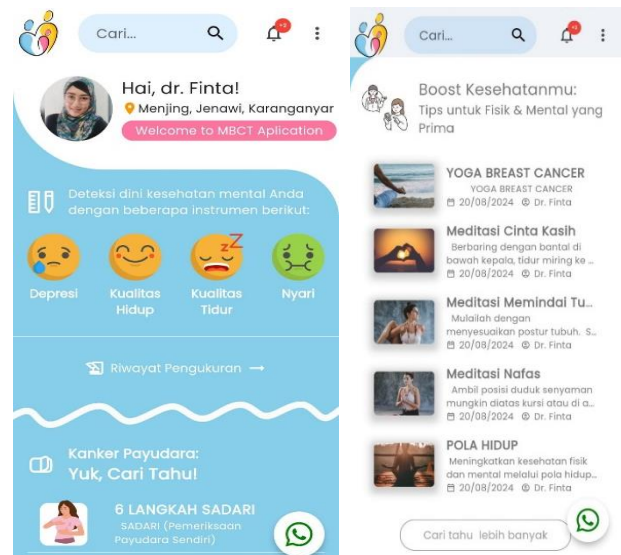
Cari...

+9

Hai, dr. Finta!

Menjing, Jenawi, Karanganyar

Welcome to MBCT Aplication

Deteksi dini kesehatan mental Anda dengan beberapa instrumen berikut:

Depresi

Kualitas Hidup

Kualitas Tidur

Nyari

Riwayat Pengukuran ⟶

Kanker Payudara:
Yuk, Cari Tahu!

6 LANGKAH SADARI
SADARI (Pemeriksaan Payudara Sendiri)

Cari...

+9

Boost Kesehatanmu:
Tips untuk Fisik & Mental yang Prima

YOGA BREAST CANCER
YOGA BREAST CANCER
20/08/2024 Dr. Finta

Meditasi Cinta Kasih
Berbaring dengan bantal di bawah kepala, tidur miring ke...
20/08/2024 Dr. Finta

Meditasi Memindai Tu...
Mulailah dengan menyesuaikan postur tubuh. S...
20/08/2024 Dr. Finta

Meditasi Nafas
Ambil posisi duduk senyaman mungkin diatas kursi atau di a...
20/08/2024 Dr. Finta

POLA HIDUP
Meningkatkan kesehatan fisik dan mental melalui pola hidup...
20/08/2024 Dr. Finta

Cari tahu lebih banyak